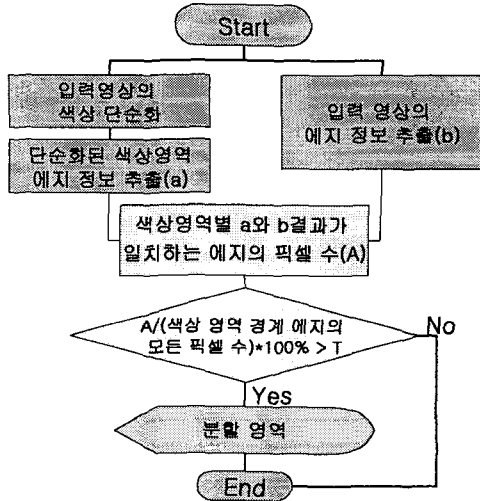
Start

입력영상의 색상 단순화

단순화된 색상영역 에지 정보 추출(a)

입력 영상의 에지 정보 추출(b)

색상영역별 a와 b결과가 일치하는 에지의 픽셀 수(A)

A/(색상 영역 경계 에지의 모든 픽셀 수)*100% > T

No

Yes

분할 영역

End